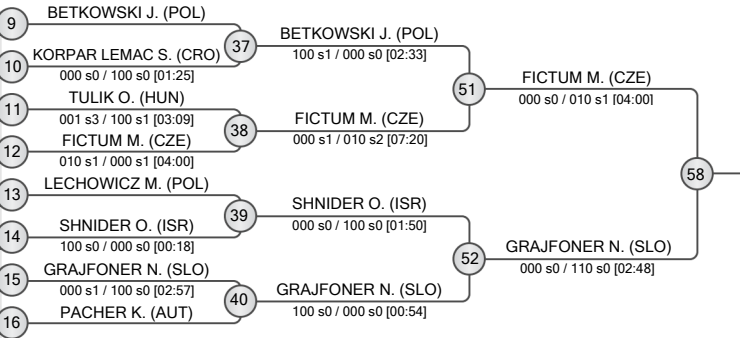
9
BETKOWSKI J. (POL)
10
KORPAR LEMAC S. (CRO)
000 s0 / 100 s0 [01:25]
37
BETKOWSKI J. (POL)
100 s1 / 000 s0 [02:33]
11
TULIK O. (HUN)
001 s3 / 100 s1 [03:09]
12
FICTUM M. (CZE)
010 s1 / 000 s1 [04:00]
38
FICTUM M. (CZE)
000 s1 / 010 s2 [07:20]
51
FICTUM M. (CZE)
000 s0 / 010 s1 [04:00]
13
LECHOWICZ M. (POL)
14
SHNIDER O. (ISR)
100 s0 / 000 s0 [00:18]
39
SHNIDER O. (ISR)
000 s0 / 100 s0 [01:50]
15
GRAJFONER N. (SLO)
000 s1 / 100 s0 [02:57]
16
PACHER K. (AUT)
40
GRAJFONER N. (SLO)
100 s0 / 000 s0 [00:54]
52
GRAJFONER N. (SLO)
000 s0 / 110 s0 [02:48]
58